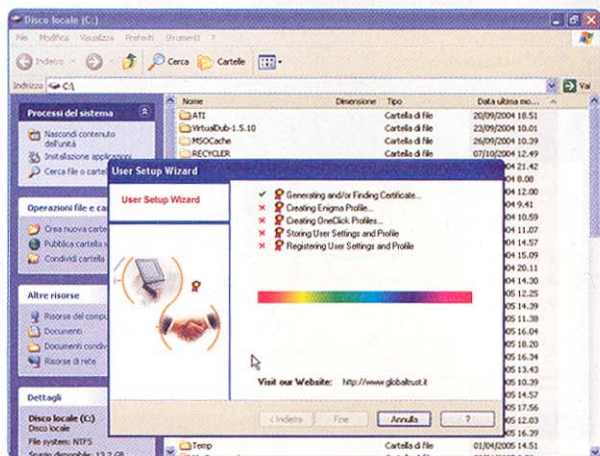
Disco locale (C:)

File Modifica Visualizza Preferiti Strumenti ?

Indietro Cerca Cartelle

Indirizzo C:\ Vai

Processi del sistema

Nascondi contenuto dell'unità

Installazione applicazioni

Cerca file o cartelle

Operazioni file e cartelle

Crea nuova cartella

Pubblica cartella sul Web

Condividi cartella

Altre risorse

Risorse del computer

Documenti

Documenti condivisi

Risorse di rete

Dettagli

Disco locale (C:)

Disco locale

File system: NTFS

| Nome | Dimensione | Tipo | Data ultima mo... |
|---|---|---|---|
| ATI | | Cartella di file | 20/09/2004 16.51 |
| VirtualDub-1.5.10 | | Cartella di file | 23/09/2004 10.01 |
| MSOCache | | Cartella di file | 26/09/2004 10.39 |
| RECYCLER | | Cartella di file | 07/10/2004 12.49 |
| Temp | | Cartella di file | 01/04/2005 14.51 |

User Setup Wizard

User Setup Wizard

Generating and/or Finding Certificate...

Creating Enigma Profile...

Creating OneClick Profiles...

Storing User Settings and Profile

Registering User Settings and Profile

Visit our Website: http://www.globaltrust.it

< Indietro Fine Annulla ?